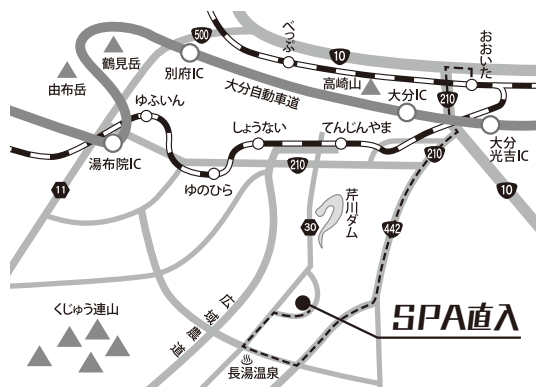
500
べっぷ
10
おおいた
鶴見岳
別府IC
1
由布岳
大分自動車道
高崎山
大分IC
210
ゆふいん
しょうない
てんじんやま
大分光吉IC
湯布院IC
210
210
11
ゆのひら
芹川ダム
10
30
442
SPA直入
くじゅう連山
広域農道
長湯温泉